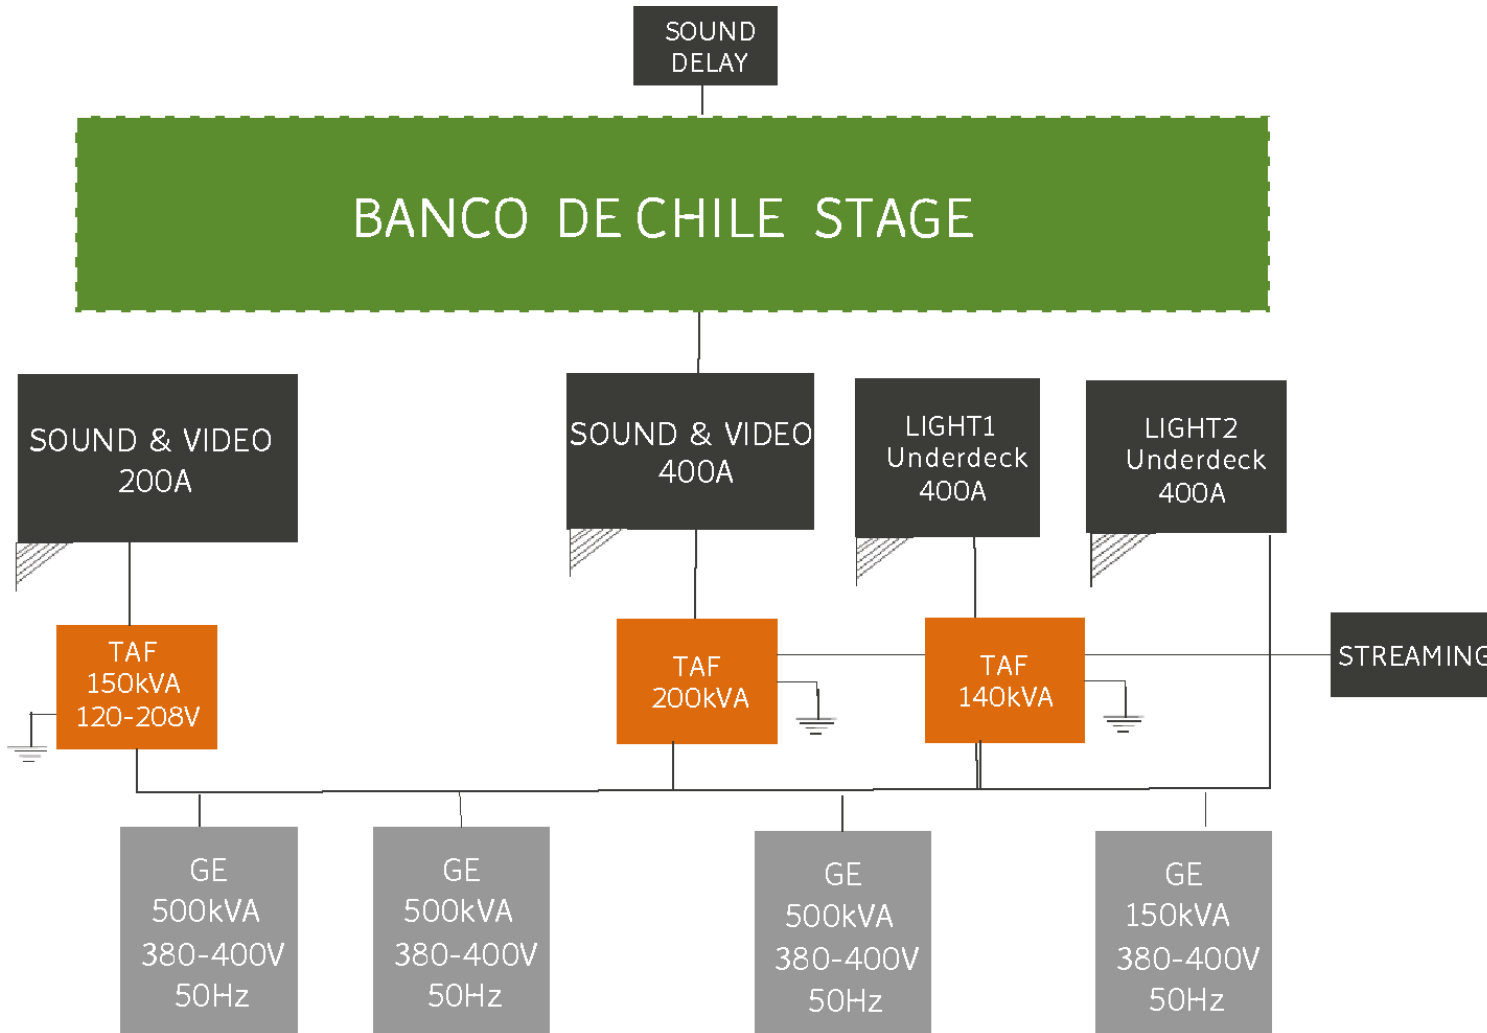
SOUND DELAY

BANCO DE CHILE STAGE

SOUND & VIDEO 200A

SOUND & VIDEO 400A

LIGHT1 Underdeck 400A

LIGHT2 Underdeck 400A

TAF 150kVA 120-208V

TAF 200kVA

TAF 140kVA

STREAMING

GE 500kVA 380-400V 50Hz

GE 500kVA 380-400V 50Hz

GE 500kVA 380-400V 50Hz

GE 150kVA 380-400V 50Hz